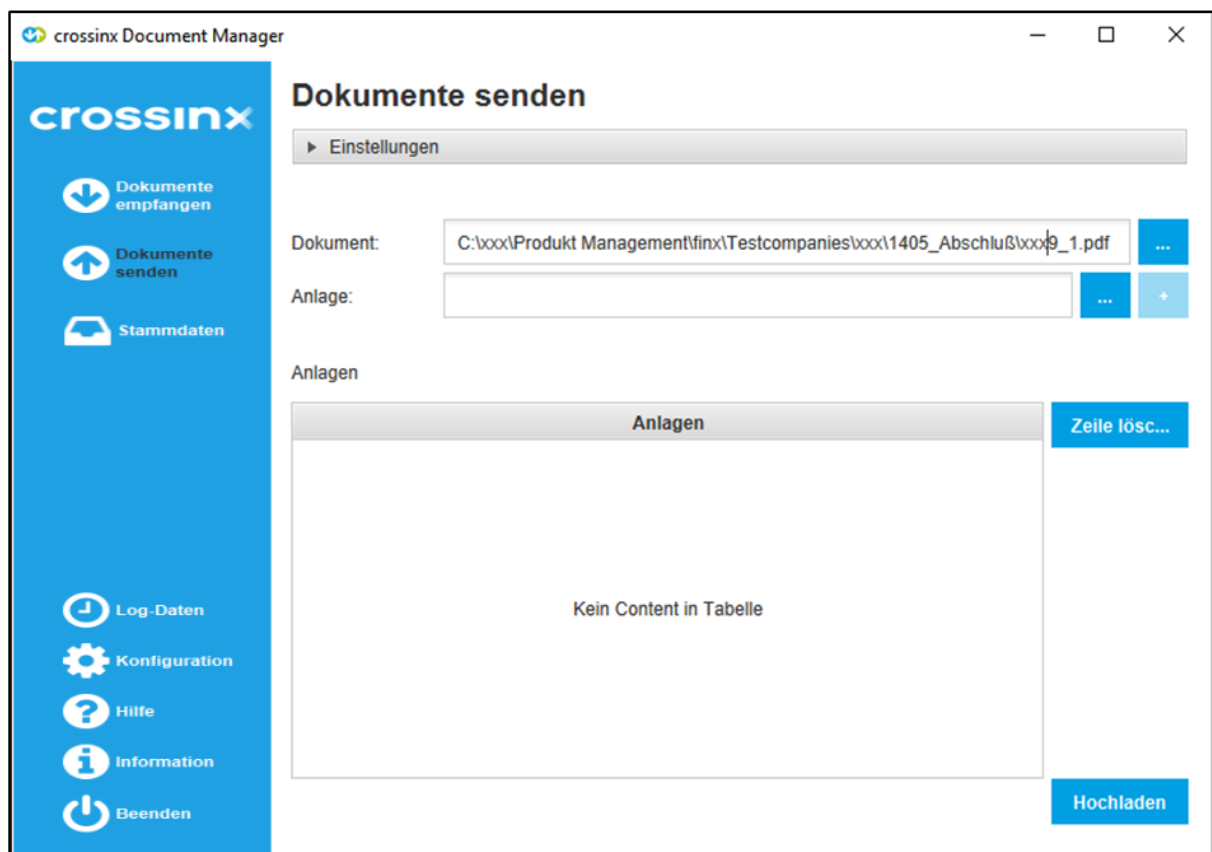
crossinx Document Manager

crossinx

Dokumente empfangen

Dokumente senden

Stammdaten

Log-Daten

Konfiguration

Hilfe

Information

Beenden

Dokumente senden

▸ Einstellungen

Dokument: C:\xxx\Produkt Management\finx\Testcompanies\xxx\1405_Abschluß\xxx9_1.pdf ...

Anlage: ... +

Anlagen

| Anlagen |
|---|
| Kein Content in Tabelle |

Zeile lösc...

Hochladen